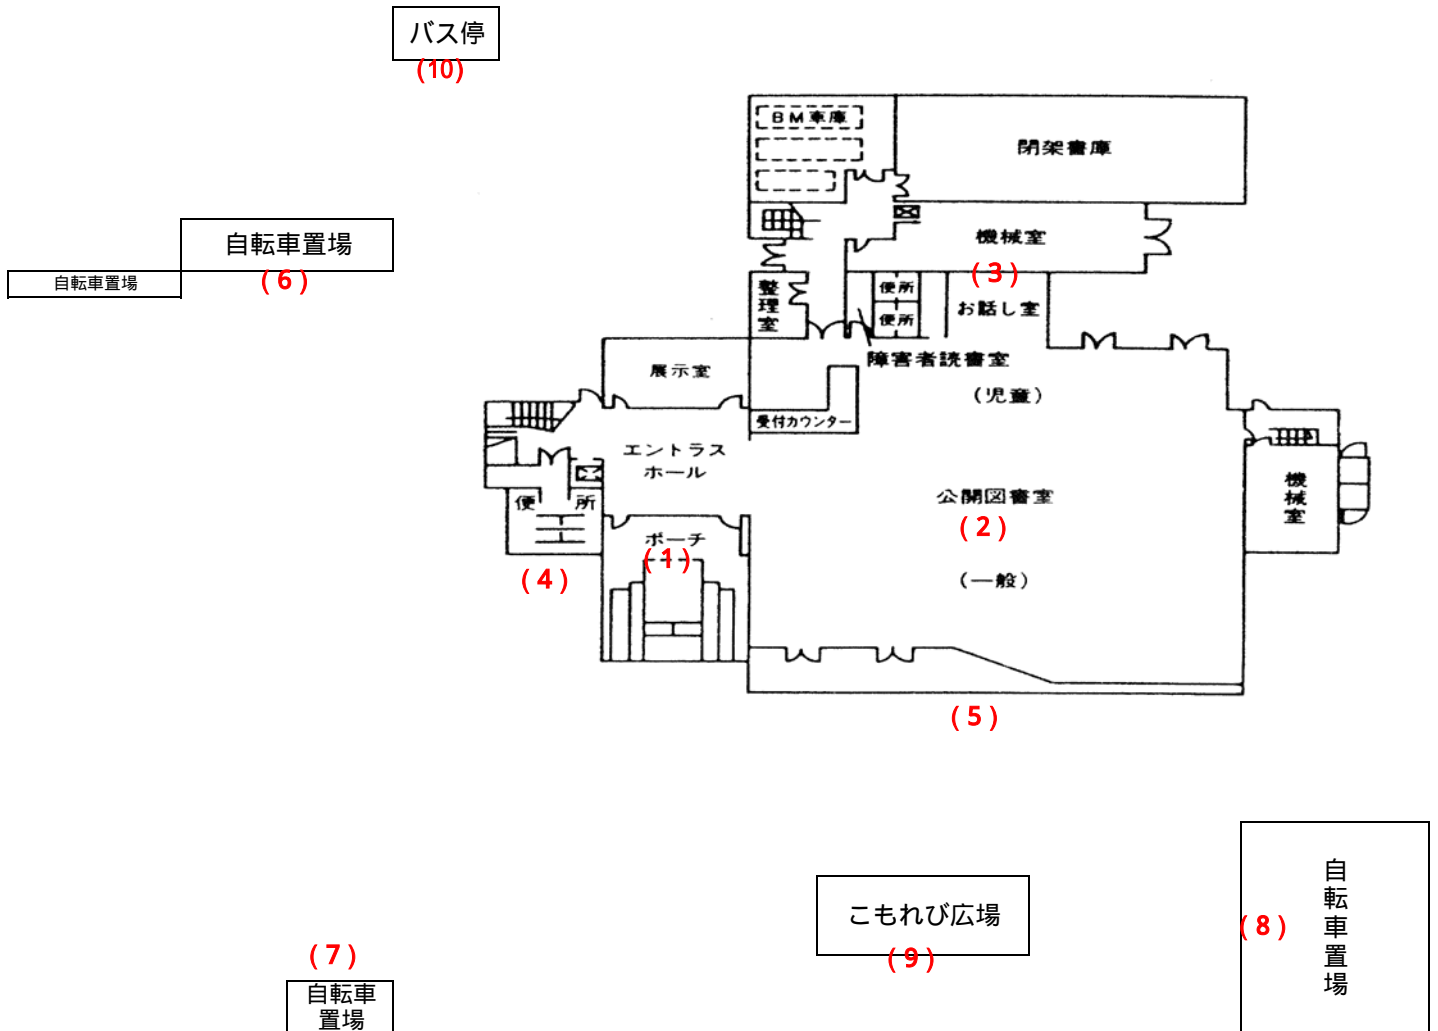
バス停
(10)

自転車置場
(6)
自転車置場

BM車庫
閉架書庫
機械室
(3)
整理室
便所
便所
お話し室
障害者読書室
展示室
(児童)
受付カウンター
エントランスホール
機械室
公開図書室
(2)
便所
ポーチ
(1)
(4)
(一般)
(5)

(8)
自転車置場

こもれび広場
(9)

(7)
自転車置場